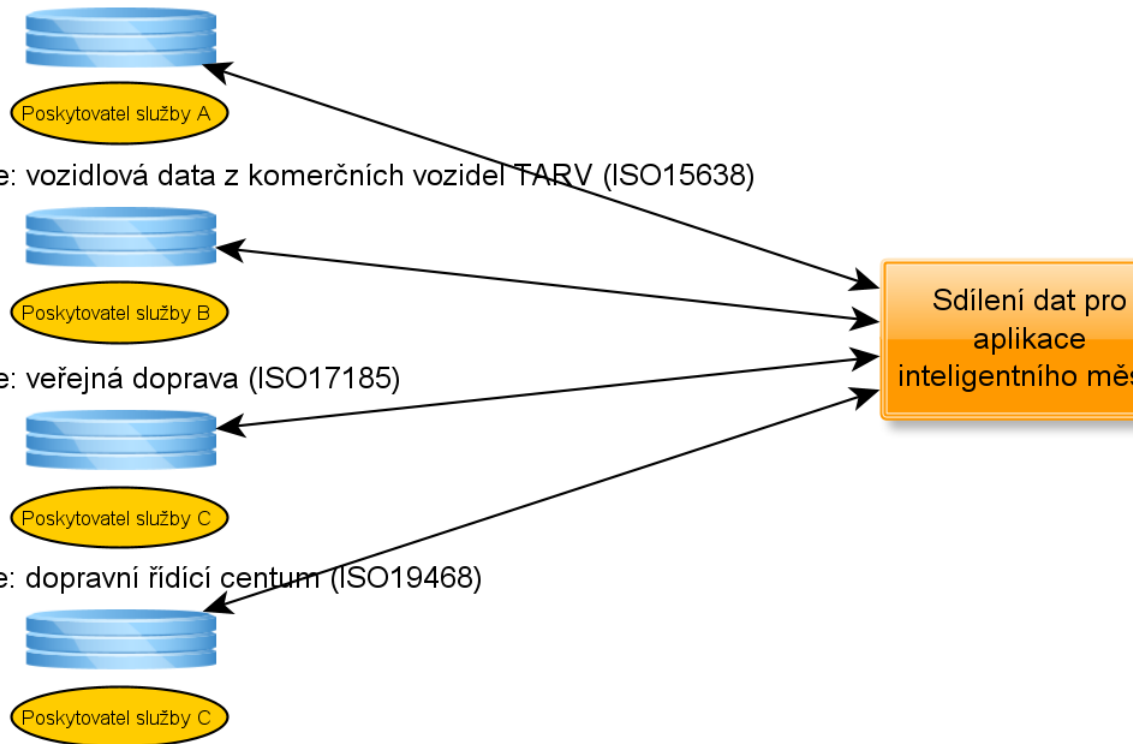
Poskytovatel služby A

e: vozidlová data z komerčních vozidel TARV (ISO15638)

Poskytovatel služby B

e: veřejná doprava (ISO17185)

Poskytovatel služby C

e: dopravní řídící centum (ISO19468)

Poskytovatel služby C

Sdílení dat pro aplikace inteligentního měs